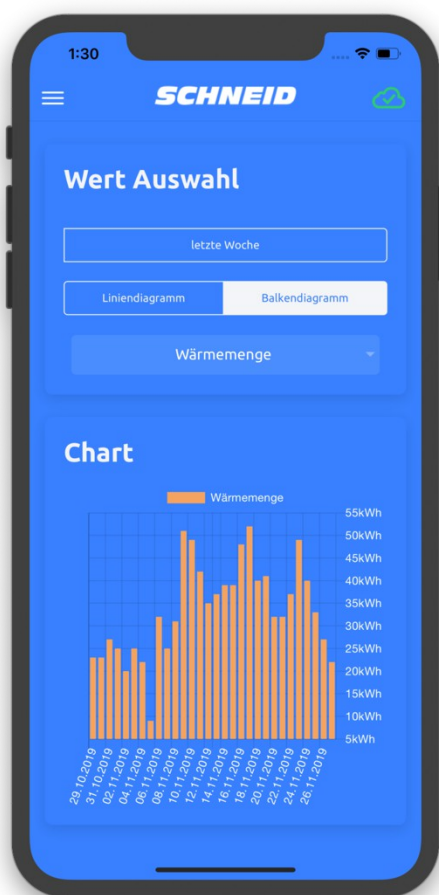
1:30

SCHNEID

Wert Auswahl

letzte Woche

Liniendiagramm

Balkendiagramm

Wärmemenge

Chart

Wärmemenge

55kWh
50kWh
45kWh
40kWh
35kWh
30kWh
25kWh
20kWh
15kWh
10kWh
5kWh

29.10.2019
31.10.2019
02.11.2019
04.11.2019
06.11.2019
08.11.2019
10.11.2019
12.11.2019
14.11.2019
16.11.2019
18.11.2019
20.11.2019
22.11.2019
24.11.2019
26.11.2019